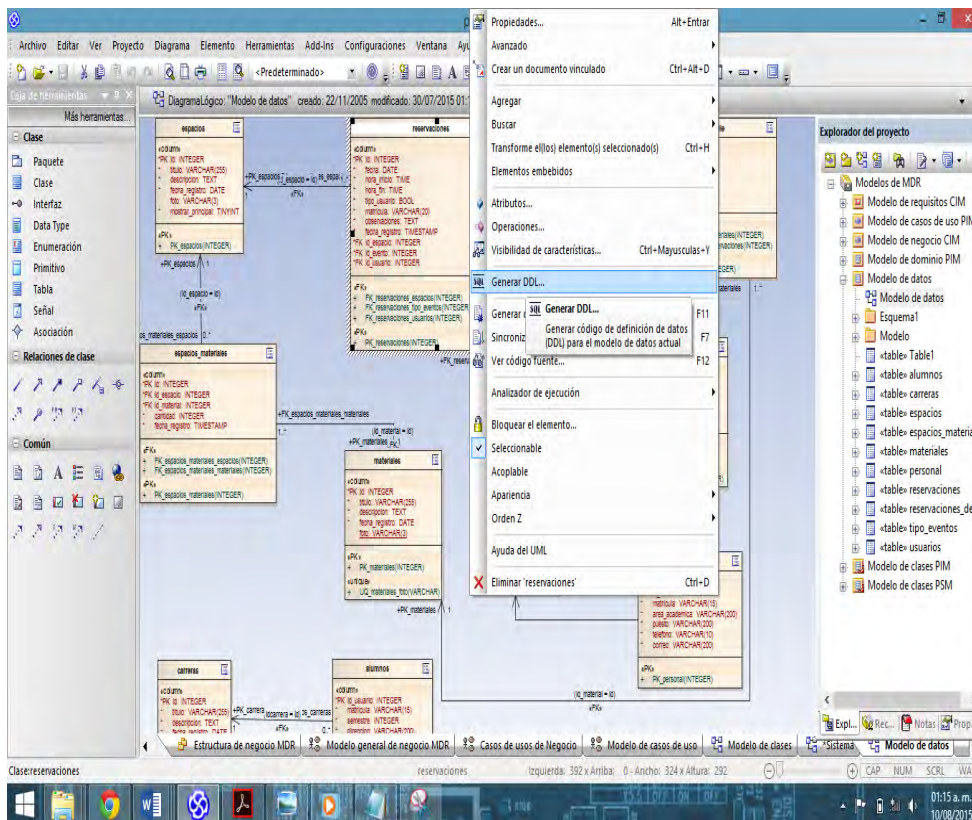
Archivo Editar Ver Proyecto Diagrama Elemento Herramientas Add-Ins Configuraciones Ventana Ayu

<Predeterminado>

Caja de herramientas
Más herramientas...
Clase
Paquete
Clase
Interfaz
Data Type
Enumeración
Primitivo
Tabla
Señal
Asociación
Relaciones de clase
Común

DiagramaLógico: "Modelo de datos" creado: 22/11/2005 modificado: 30/07/2015 01:

espacios
«column»
*PK id: INTEGER
titulo: VARCHAR(255)
descripcion: TEXT
fecha_registro: DATE
foto: VARCHAR(3)
mostrar_principal: TINYINT
«PK»
+ PK_espacios(INTEGER)

reservaciones
«column»
*PK id: INTEGER
fecha: DATE
hora_inicio: TIME
hora_fin: TIME
tipo_usuario: BOOL
matricula: VARCHAR(20)
observaciones: TEXT
fecha_registro: TIMESTAMP
*FK id_espacio: INTEGER
*FK id_evento: INTEGER
*FK id_usuario: INTEGER
«FK»
+ FK_reservaciones_espacios(INTEGER)
+ FK_reservaciones_tipo_eventos(INTEGER)
+ FK_reservaciones_usuarios(INTEGER)
«PK»
+ PK_reservaciones(INTEGER)

+PK_espacios
(id_espacio = id)
+FK_espacios_materiales
espacios_materiales
«column»
*PK id: INTEGER
*FK id_espacio: INTEGER
*FK id_material: INTEGER
cantidad: INTEGER
fecha_registro: TIMESTAMP
«FK»
+ FK_espacios_materiales_espacios(INTEGER)
+ FK_espacios_materiales_materiales(INTEGER)
«PK»
+ PK_espacios_materiales(INTEGER)

+FK_espacios_materiales_materiales
(id_material = id)
+PK_materiales
materiales
«column»
*PK id: INTEGER
titulo: VARCHAR(255)
descripcion: TEXT
fecha_registro: DATE
foto: VARCHAR(3)
«PK»
+ PK_materiales(INTEGER)
«unique»
+ UQ_materiales_foto(VARCHAR)
+PK_materiales

carreras
«column»
*PK id: INTEGER
titulo: VARCHAR(255)
descripcion: TEXT
+PK_carrera
(idcarrera = id)
alumnos
«column»
*PK id_usuario: INTEGER
matricula: VARCHAR(15)
semestre: INTEGER

matricula: VARCHAR(15)
area_academica: VARCHAR(200)
puesto: VARCHAR(200)
telefono: VARCHAR(10)
correo: VARCHAR(200)
«PK»
+ PK_personal(INTEGER)
(id_material = id)

Propiedades... Alt+Entrar
Avanzado
Crear un documento vinculado Ctrl+Alt+D
Agregar
Buscar
Transforme el(los) elemento(s) seleccionado(s) Ctrl+H
Elementos embebidos
Atributos...
Operaciones...
Visibilidad de características... Ctrl+Mayusculas+Y
Generar DDL...
Generar c F11
Sincroniz F7
Ver código fuente... F12
Analizador de ejecución
Bloquear el elemento...
Seleccionable
Acoplable
Apariencia
Orden Z
Ayuda del UML
Eliminar 'reservaciones' Ctrl+D

Generar DDL...
Generar código de definición de datos (DDL) para el modelo de datos actual

Explorador del proyecto
Modelos de MDR
Modelo de requisitos CIM
Modelo de casos de uso PIM
Modelo de negocio CIM
Modelo de dominio PIM
Modelo de datos
Modelo de datos
Esquema1
Modelo
«table» Table1
«table» alumnos
«table» carreras
«table» espacios
«table» espacios_materia
«table» materiales
«table» personal
«table» reservaciones
«table» reservaciones_de
«table» tipo_eventos
«table» usuarios
Modelo de clases PIM
Modelo de clases PSM

Expl... Rec... Notas Propi

Estructura de negocio MDR | Modelo general de negocio MDR | Casos de usos de Negocio | Modelo de casos de uso | Modelo de clases | Sistema | Modelo de datos

Clase:reservaciones reservaciones Izquierda: 392 x Arriba: 0 - Ancho: 324 x Altura: 292 CAP NUM SCRL WA

01:15 a.m.
10/08/201